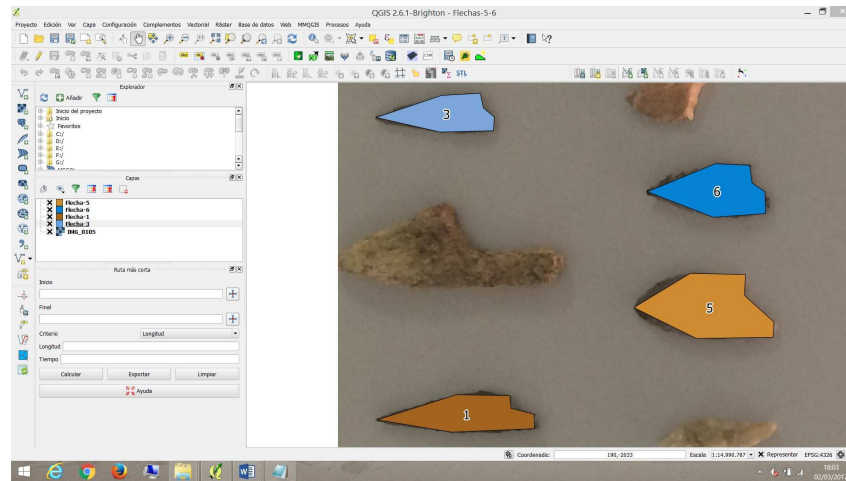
QGIS 2.6.1-Brighton - Flechas-5-6

Proyecto Edición Ver Capa Configuración Complementos Vectorial Ráster Base de datos Web MMQGIS Procesos Ayuda

Explorador

Añadir

Inicio del proyecto
Inicio
Favoritos
C:/
D:/
E:/
F:/
G:/

Capas

Flecha-5
Flecha-6
Flecha-1
Flecha-3
IMG_0105

Ruta más corta

Inicio

Final

Criterio Longitud

Longitud

Tiempo

Calcular Exportar Limpiar

Ayuda

3

6

5

1

Coordenada: 190,-2033 Escala 1:14.990.787 Representar EPSG:4326

18:03
02/03/2017